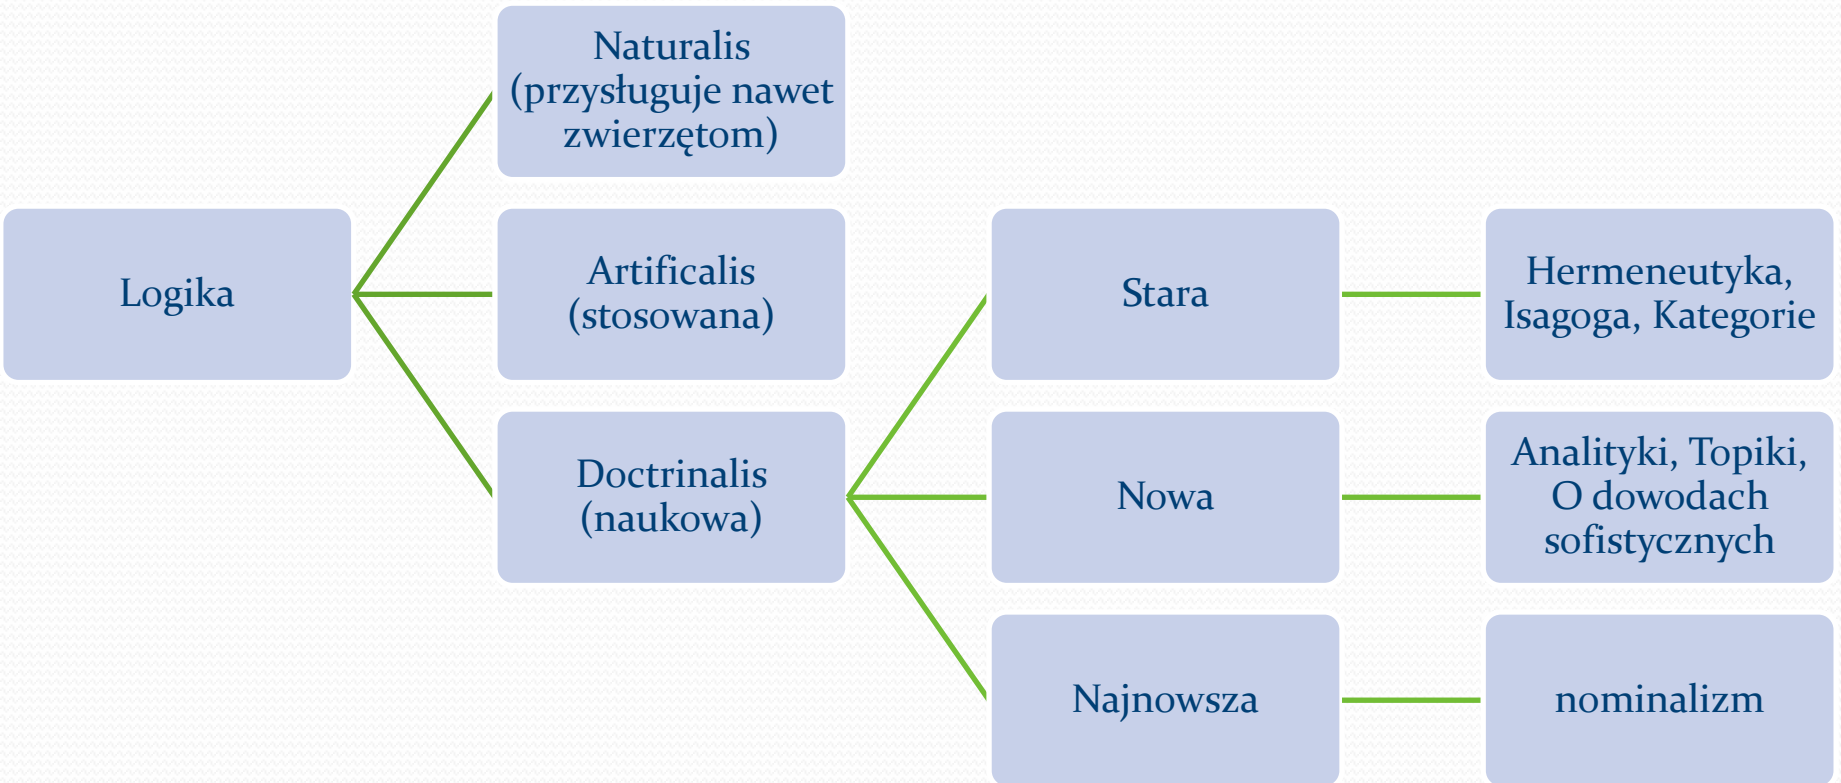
Logika

Naturalis (przysługuje nawet zwierzętom)

Artificalis (stosowana)

Doctrinalis (naukowa)

Stara

Hermeneutyka, Isagoga, Kategorie

Nowa

Analityki, Topiki, O dowodach sofistycznych

Najnowsza

nominalizm